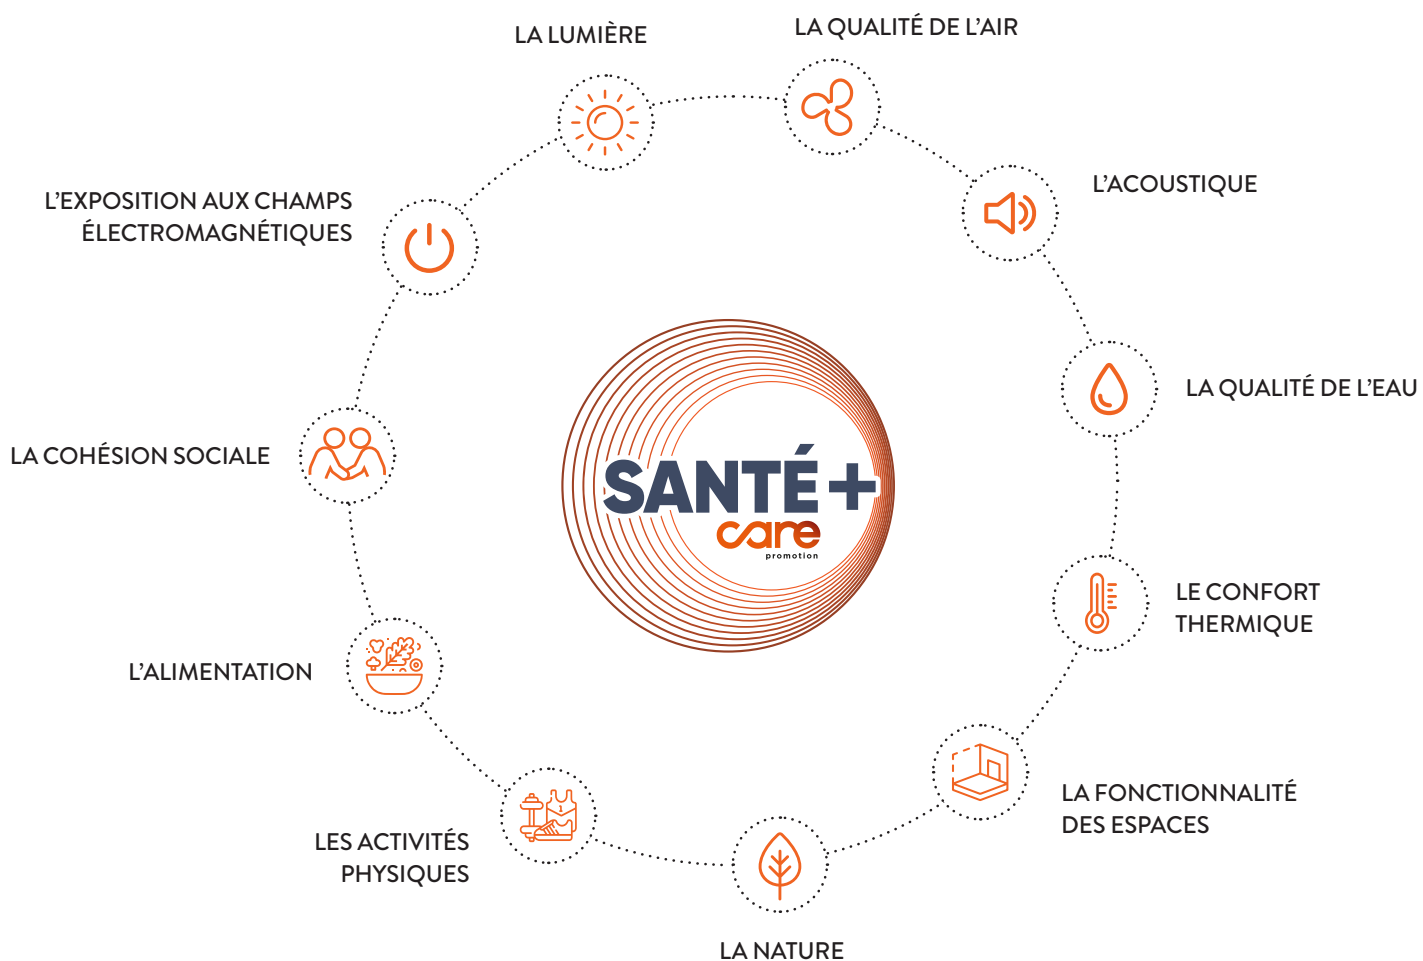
LA LUMIÈRE

LA QUALITÉ DE L'AIR

L'ACOUSTIQUE

LA QUALITÉ DE L'EAU

LE CONFORT THERMIQUE

LA FONCTIONNALITÉ DES ESPACES

LA NATURE

LES ACTIVITÉS PHYSIQUES

L'ALIMENTATION

LA COHÉSION SOCIALE

L'EXPOSITION AUX CHAMPS ÉLECTROMAGNÉTIQUES

SANTÉ+
care
promotion